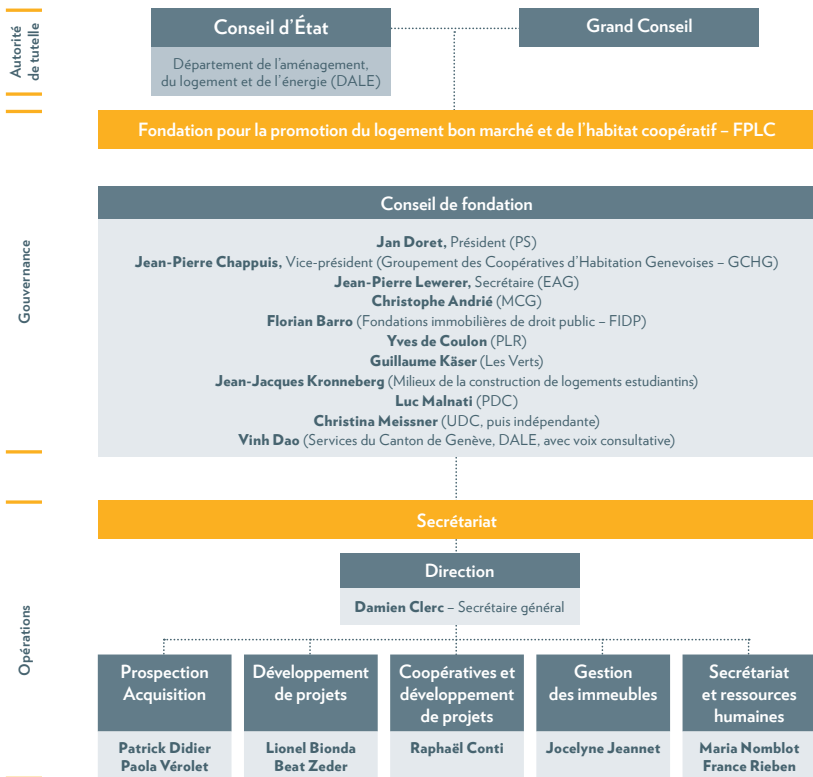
Autorité de tutelle

Conseil d'État

Département de l'aménagement, du logement et de l'énergie (DALE)

Grand Conseil

Fondation pour la promotion du logement bon marché et de l'habitat coopératif – FPLC

Gouvernance

Conseil de fondation

**Jan Doret**, Président (PS)
**Jean-Pierre Chappuis**, Vice-président (Groupement des Coopératives d'Habitation Genevoises – GCHG)
**Jean-Pierre Lewerer**, Secrétaire (EAG)
**Christophe André** (MCG)
**Florian Barro** (Fondations immobilières de droit public – FIDP)
**Yves de Coulon** (PLR)
**Guillaume Käser** (Les Verts)
**Jean-Jacques Kronneberg** (Milieux de la construction de logements estudiantins)
**Luc Malnati** (PDC)
**Christina Meissner** (UDC, puis indépendante)
**Vinh Dao** (Services du Canton de Genève, DALE, avec voix consultative)

Opérations

Secrétariat

Direction

**Damien Clerc** – Secrétaire général

| Prospection Acquisition | Développement de projets | Coopératives et développement de projets | Gestion des immeubles | Secrétariat et ressources humaines |
|---|---|---|---|---|
| Patrick Didier Paola Vérolet | Lionel Bionda Beat Zeder | Raphaël Conti | Jocelyne Jeannet | Maria Nomblot France Rieben |